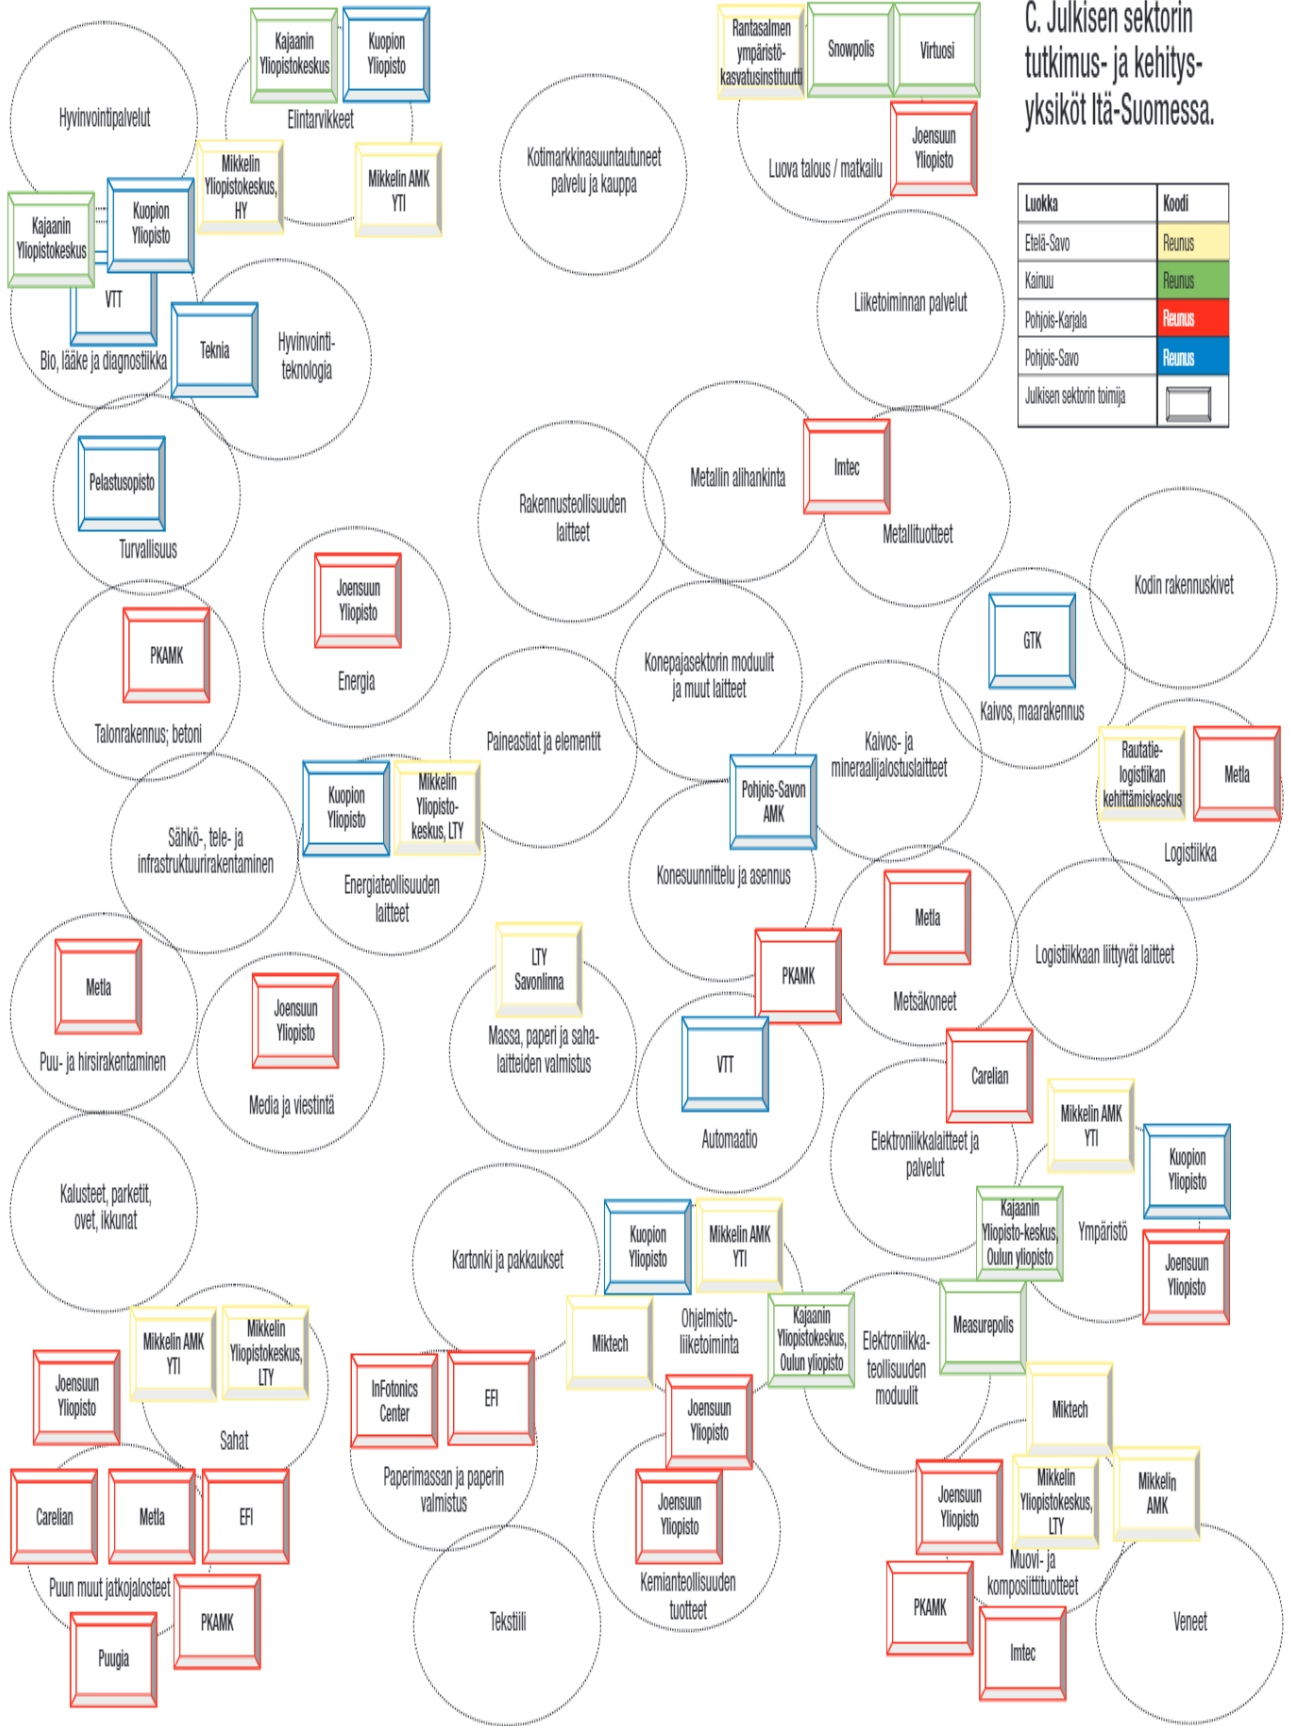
C. Julkisen sektorin tutkimus- ja kehitysyksiköt Itä-Suomessa.

| Luokka | Koodi |
|---|---|
| Etelä-Savo | Reunus |
| Kainuu | Reunus |
| Pohjois-Karjala | Reunus |
| Pohjois-Savo | Reunus |
| Julkisen sektorin toimija | |

Kajaanin Yliopistokeskus
Kuopion Yliopisto
Elintarvikkeet
Hyvinvointipalvelut
Mikkelin Yliopistokeskus, HY
Mikkelin AMK YTI
Kajaanin Yliopistokeskus
Kuopion Yliopisto
VTT
Bio, lääke ja diagnostiikka
Teknia
Hyvinvointiteknologia
Pelastusopisto
Turvallisuus
Kotimarkkinasuuntautuneet palvelu ja kauppa
Rantasalmen ympäristökasvatusinstituutti
Snowpolis
Virtuosi
Joensuun Yliopisto
Luova talous / matkailu
Liiketoiminnan palvelut
Rakennusteollisuuden laitteet
Metallin alihankinta
Imtec
Metallituotteet
Kodin rakennuskivet
PKAMK
Talonrakennus; betoni
Joensuun Yliopisto
Energia
Konepajasektorin moduulit ja muut laitteet
GTK
Kaivos, maarakennus
Paineastiat ja elementit
Kaivos- ja mineraalijalostuslaitteet
Rautatielogistiikan kehittämiskeskus
Metla
Logistiikka
Sähkö-, tele- ja infrastruktuurirakentaminen
Kuopion Yliopisto
Mikkelin Yliopistokeskus, LTY
Energiateollisuuden laitteet
Pohjois-Savon AMK
Konesuunnittelu ja asennus
Metla
Metsäkoneet
Logistiikkaan liittyvät laitteet
Metla
Puu- ja hirsirakentaminen
Joensuun Yliopisto
Media ja viestintä
LTY Savonlinna
Massa, paperi ja sahalaitteiden valmistus
PKAMK
VTT
Automaatio
Carelian
Elektroniikkalaitteet ja palvelut
Mikkelin AMK YTI
Kuopion Yliopisto
Kajaanin Yliopisto-keskus Oulun yliopisto
Ympäristö
Joensuun Yliopisto
Kalusteet, parketit, ovet, ikkunat
Kartonki ja pakkaukset
Kuopion Yliopisto
Mikkelin AMK YTI
Miktech
Ohjelmistoliiketoiminta
Kajaanin Yliopistokeskus, Oulun yliopisto
Elektroniikkateollisuuden moduulit
Measurepolis
Mikkelin AMK YTI
Mikkelin Yliopistokeskus, LTY
Joensuun Yliopisto
Sahat
InFotonics Center
EFI
Joensuun Yliopisto
Paperimassan ja paperin valmistus
Joensuun Yliopisto
Kemianteollisuuden tuotteet
Miktech
Joensuun Yliopisto
Mikkelin Yliopistokeskus, LTY
Mikkelin AMK
Muovi- ja komposiittituotteet
Veneet
Carelian
Metla
EFI
Puun muut jatkojalosteet
PKAMK
Puugia
Tekstiili
PKAMK
Imtec